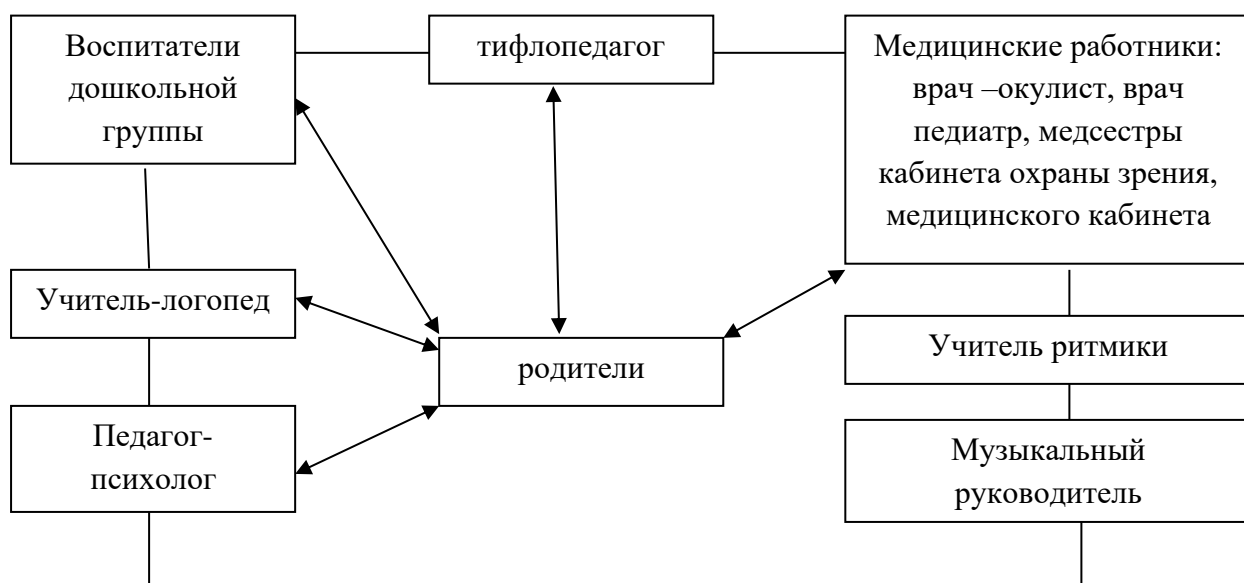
Воспитатели дошкольной группы

тифлопедагог

Медицинские работники: врач –окулист, врач педиатр, медсестры кабинета охраны зрения, медицинского кабинета

Учитель-логопед

родители

Учитель ритмики

Педагог-психолог

Музыкальный руководитель